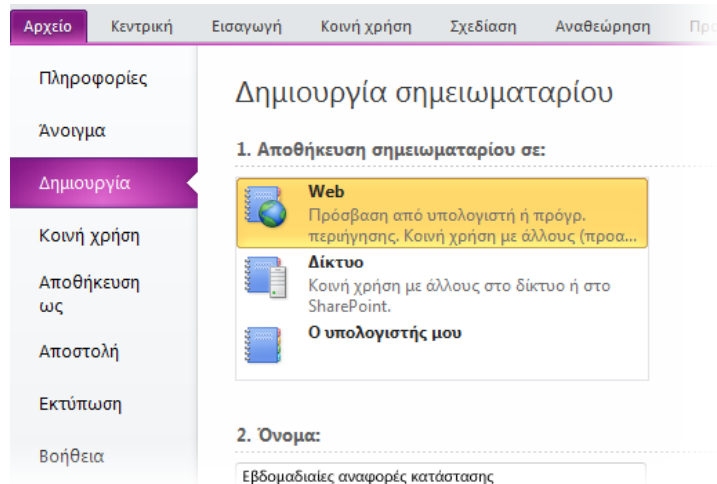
Αρχείο Κεντρική Εισαγωγή Κοινή χρήση Σχεδίαση Αναθεώρηση Προ

Πληροφορίες

Άνοιγμα

Δημιουργία

Κοινή χρήση

Αποθήκευση ως

Αποστολή

Εκτύπωση

Βοήθεια

Δημιουργία σημειωματαρίου

1. Αποθήκευση σημειωματαρίου σε:

Web
Πρόσβαση από υπολογιστή ή πρόγρ. περιήγησης. Κοινή χρήση με άλλους (προα...

Δίκτυο
Κοινή χρήση με άλλους στο δίκτυο ή στο SharePoint.

Ο υπολογιστής μου

2. Όνομα:

Εβδομαδιαίες αναφορές κατάστασης